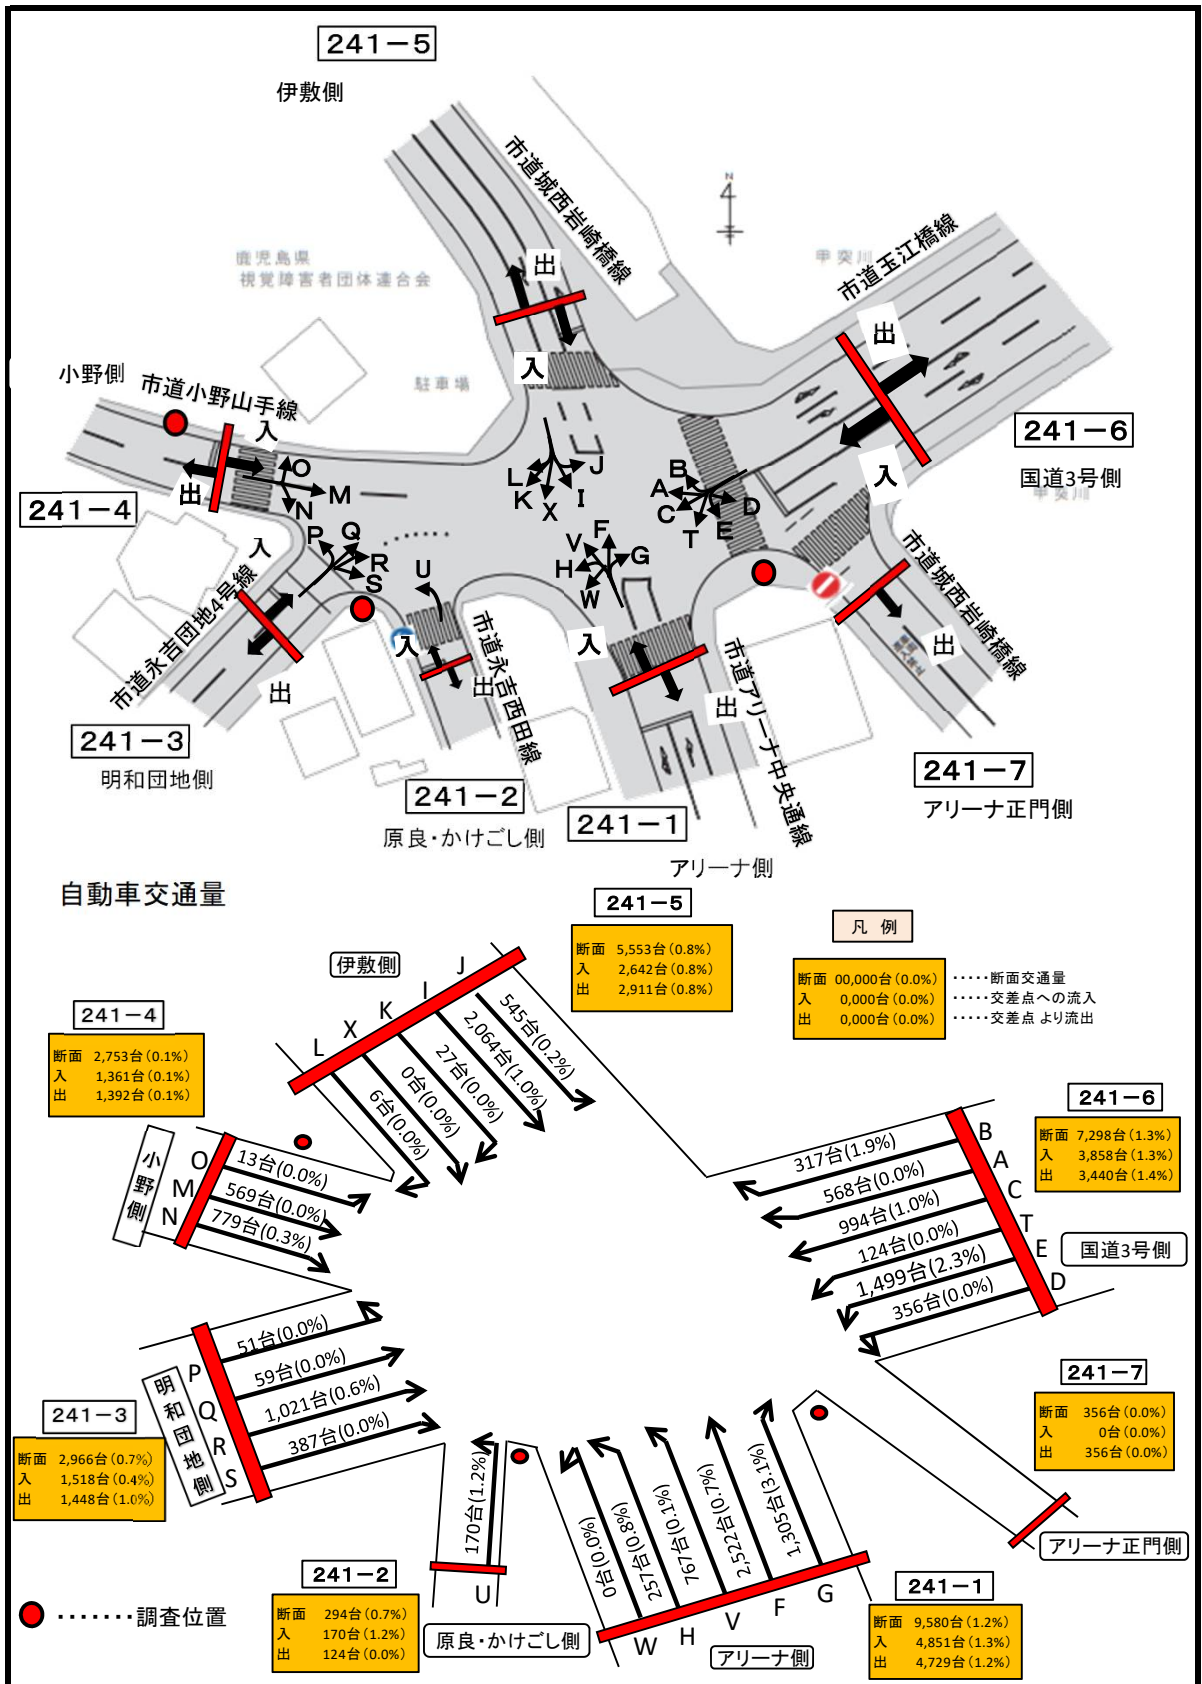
241－5

伊敷側

市道城西岩崎橋線

出

入

鹿児島県
視覚障害者団体連合会

甲突川

市道玉江橋線

出

入

241－6

国道3号側

小野側

市道小野山手線

入

出

O

M

N

駐車場

L J
K I
X

B
A D
C E
T

241－4

P Q
R
S

U

V F
H G
W

入

市道永吉団地4号線

入

入

出

市道城西岩崎橋線

出

出

市道永吉西田線

出

市道アリーナ中央通線

241－3

明和団地側

241－2

原良・かけごし側

241－1

アリーナ側

241－7

アリーナ正門側

自動車交通量

241－5
断面 5,553台 (0.8%)
入 2,642台 (0.8%)
出 2,911台 (0.8%)

凡 例
断面 00,000台 (0.0%) ・・・・断面交通量
入 0,000台 (0.0%) ・・・・交差点への流入
出 0,000台 (0.0%) ・・・・交差点 より流出

伊敷側

J I K X L

545台(0.2%)
2,064台(1.0%)
27台(0.0%)
0台(0.0%)
6台(0.0%)

241－4
断面 2,753台 (0.1%)
入 1,361台 (0.1%)
出 1,392台 (0.1%)

小野側

O 13台(0.0%)
M 569台(0.0%)
N 779台(0.3%)

241－6
断面 7,298台 (1.3%)
入 3,858台 (1.3%)
出 3,440台 (1.4%)

B 317台(1.9%)
A 568台(0.0%)
C 994台(1.0%)
T 124台(0.0%)
E 1,499台(2.3%)
D 356台(0.0%)

国道3号側

241－7
断面 356台 (0.0%)
入 0台 (0.0%)
出 356台 (0.0%)

241－3
断面 2,966台 (0.7%)
入 1,518台 (0.4%)
出 1,448台 (1.0%)

明和団地側

P 51台(0.0%)
Q 59台(0.0%)
R 1,021台(0.6%)
S 387台(0.0%)

170台(1.2%)
U

0台(0.0%)
257台(0.8%)
767台(0.1%)
2,522台(0.7%)
1,305台(3.1%)

W H V F G

アリーナ正門側

241－2
断面 294台 (0.7%)
入 170台 (1.2%)
出 124台 (0.0%)

原良・かけごし側

アリーナ側

241－1
断面 9,580台 (1.2%)
入 4,851台 (1.3%)
出 4,729台 (1.2%)

・・・・・・・調査位置